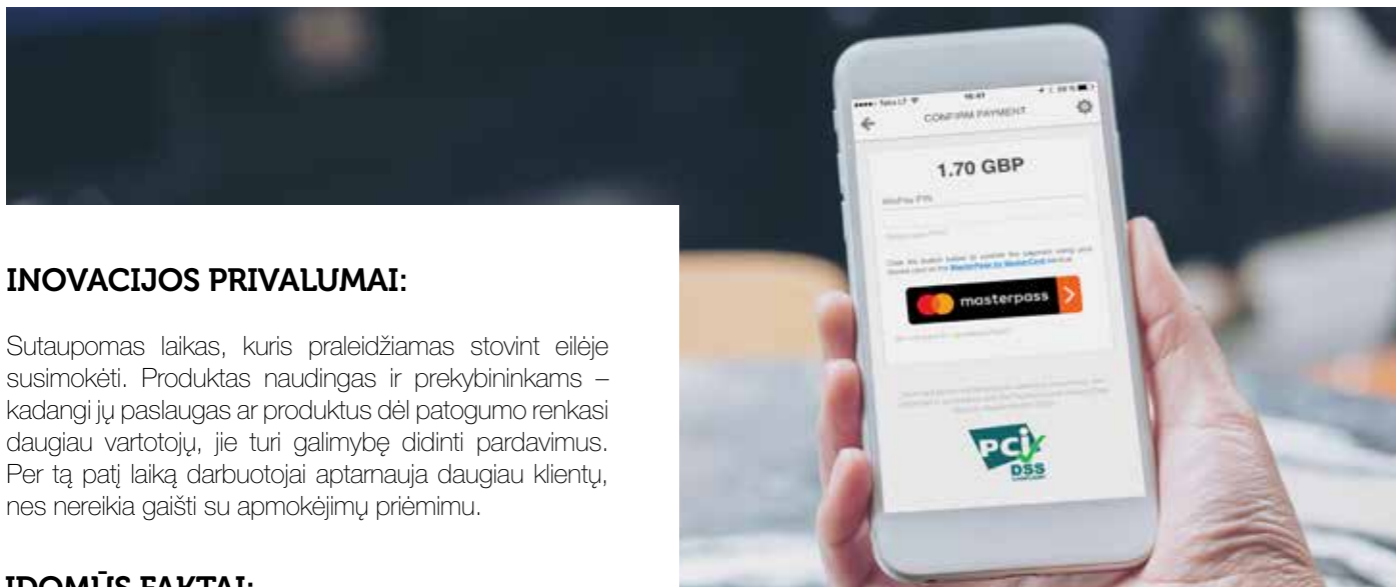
INOVACIJOS PRIVALUMAI:

Sutaupomas laikas, kuris praleidžiamas stovint eilėje susimokėti. Produktas naudingas ir prekybininkams – kadangi jų paslaugas ar produktus dėl patogumo renkasi daugiau vartotojų, jie turi galimybę didinti pardavimus. Per tą patį laiką darbuotojai aptarnauja daugiau klientų, nes nereikia gaišti su apmokėjimų priėmimu.

IDOMŪS FAKTAI:

CONFIRM PAYMENT

1.70 GBP

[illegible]

masterpass

PCI DSS